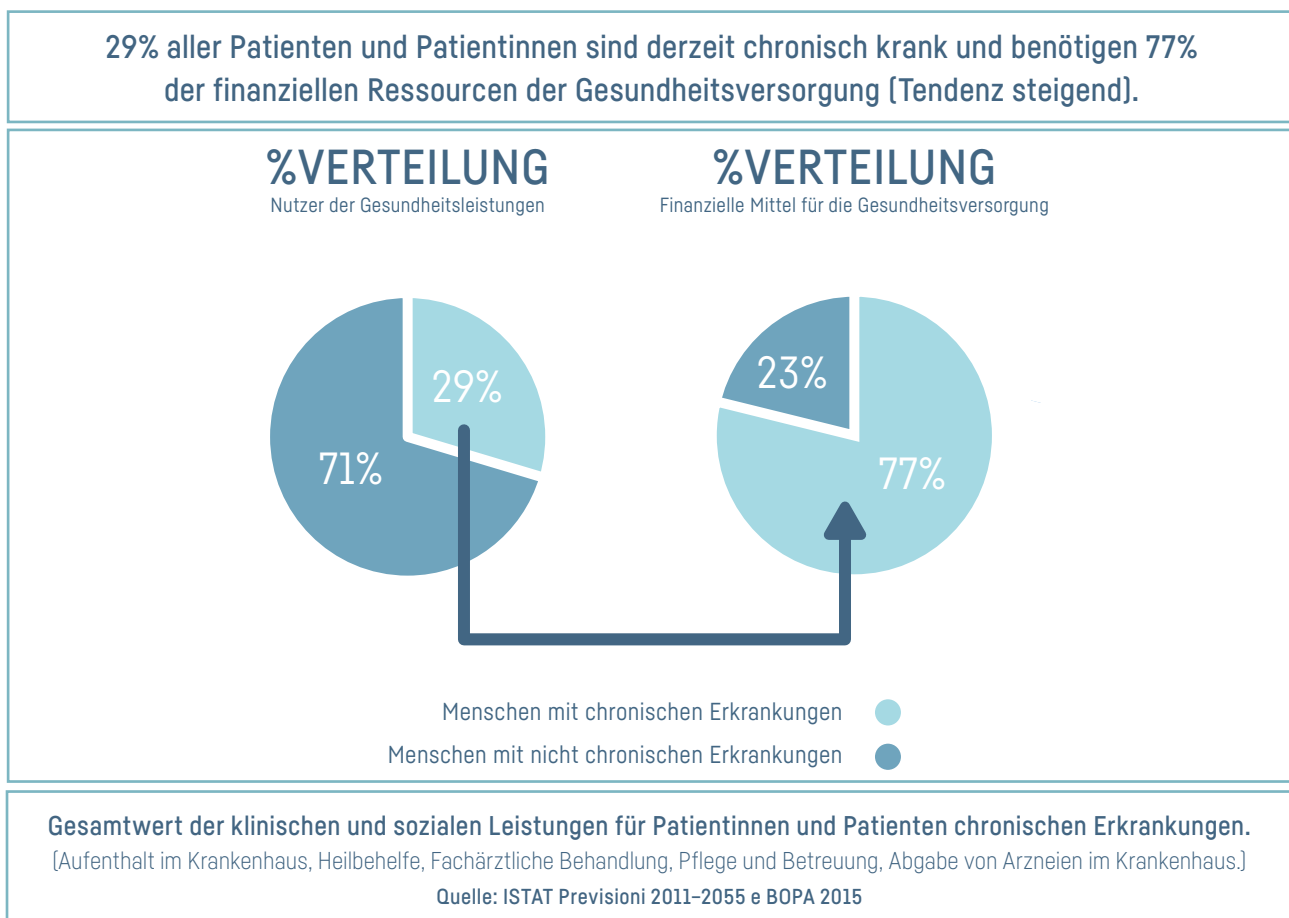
29% aller Patienten und Patientinnen sind derzeit chronisch krank und benötigen 77% der finanziellen Ressourcen der Gesundheitsversorgung (Tendenz steigend).

%VERTEILUNG
Nutzer der Gesundheitsleistungen

%VERTEILUNG
Finanzielle Mittel für die Gesundheitsversorgung

29%
71%

23%
77%

Menschen mit chronischen Erkrankungen
Menschen mit nicht chronischen Erkrankungen

Gesamtwert der klinischen und sozialen Leistungen für Patientinnen und Patienten chronischen Erkrankungen.
(Aufenthalt im Krankenhaus, Heilbehelfe, Fachärztliche Behandlung, Pflege und Betreuung, Abgabe von Arzneien im Krankenhaus.)
Quelle: ISTAT Previsioni 2011–2055 e BOPA 2015